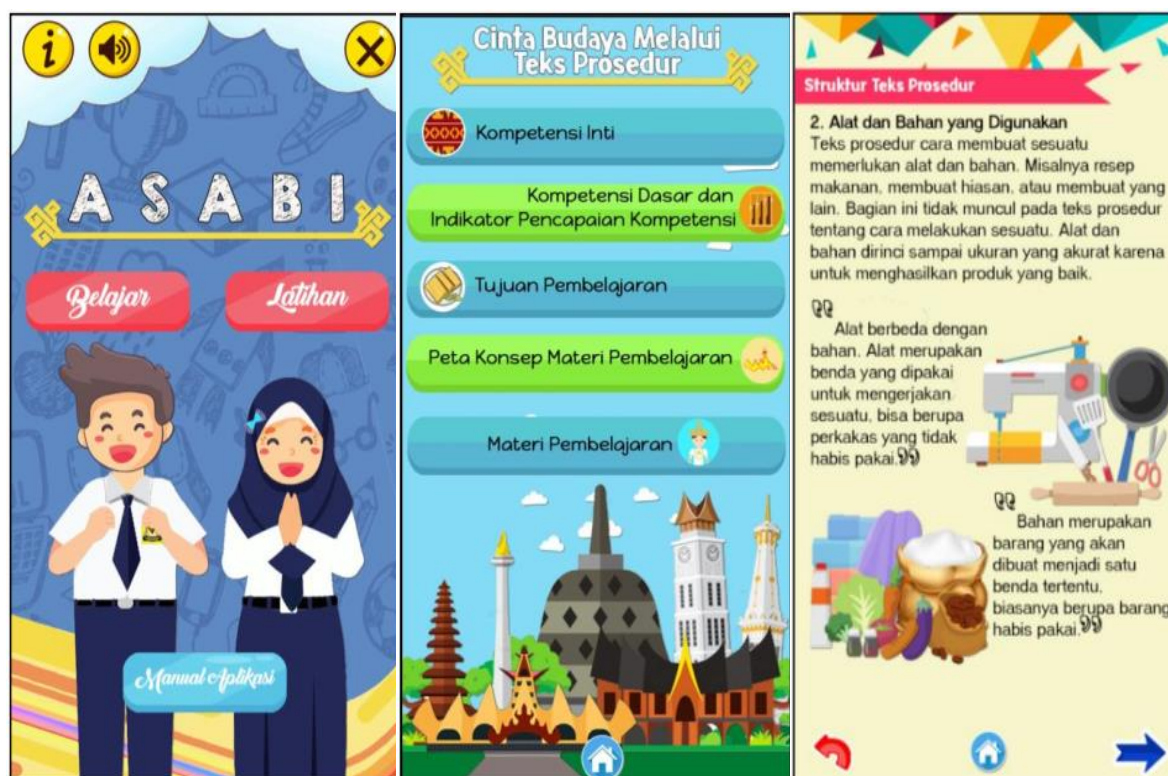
i

ASABI

Belajar

Latihan

Manual Aplikasi

Cinta Budaya Melalui Teks Prosedur

Kompetensi Inti

Kompetensi Dasar dan Indikator Pencapaian Kompetensi

Tujuan Pembelajaran

Peta Konsep Materi Pembelajaran

Materi Pembelajaran

Struktur Teks Prosedur

2. Alat dan Bahan yang Digunakan
Teks prosedur cara membuat sesuatu memerlukan alat dan bahan. Misalnya resep makanan, membuat hiasan, atau membuat yang lain. Bagian ini tidak muncul pada teks prosedur tentang cara melakukan sesuatu. Alat dan bahan dirinci sampai ukuran yang akurat karena untuk menghasilkan produk yang baik.

"Alat berbeda dengan bahan. Alat merupakan benda yang dipakai untuk mengerjakan sesuatu, bisa berupa perkakas yang tidak habis pakai."

"Bahan merupakan barang yang akan dibuat menjadi satu benda tertentu, biasanya berupa barang habis pakai."